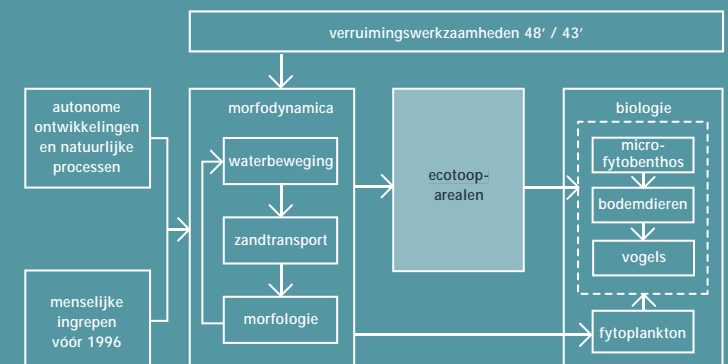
verruimingswerkzaamheden 48′ / 43′

autonome ontwikkelingen en natuurlijke processen

menselijke ingrepen vóór 1996

morfodynamica

waterbeweging

zandtransport

morfologie

ecotoop-arealen

biologie

micro-fytobenthos

bodemdieren

vogels

fytoplankton